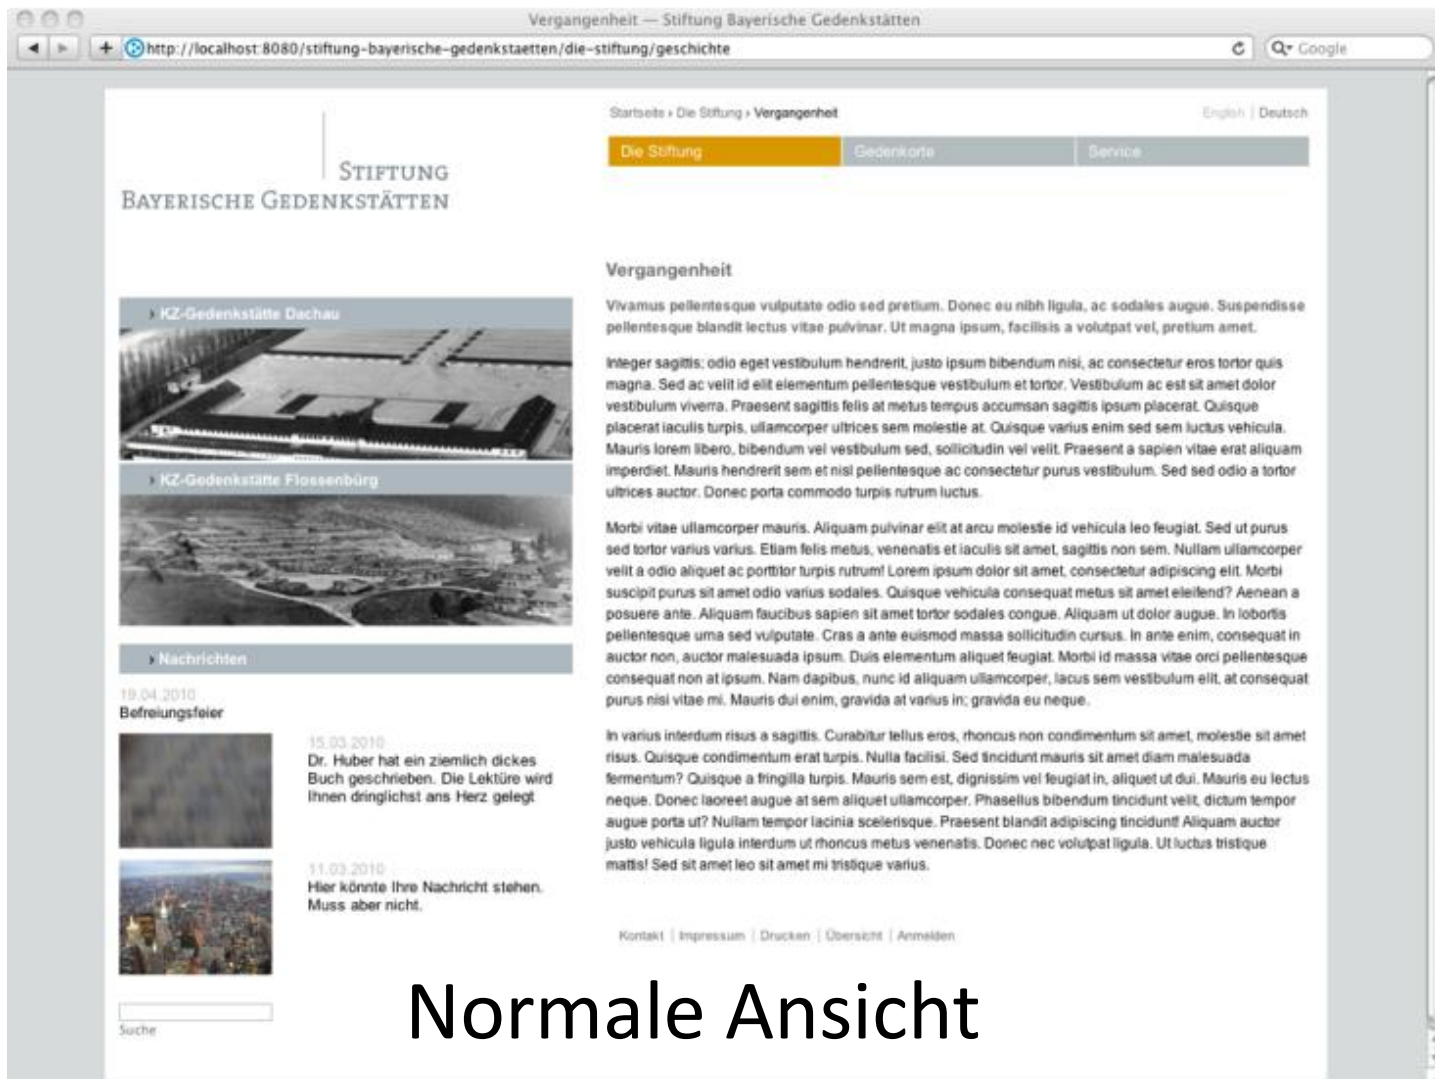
Vergangenheit — Stiftung Bayerische Gedenkstätten

http://localhost:8080/stiftung-bayerische-gedenkstaetten/die-stiftung/geschichte

Google

Stiftung
Bayerische Gedenkstätten

Startseite › Die Stiftung › Vergangenheit

English | Deutsch

Die Stiftung | Gedenkorte | Service

› KZ-Gedenkstätte Dachau

› KZ-Gedenkstätte Flossenbürg

› Nachrichten

19.04.2010
Befreiungsfeier

15.03.2010
Dr. Huber hat ein ziemlich dickes Buch geschrieben. Die Lektüre wird Ihnen dringlichst ans Herz gelegt

11.03.2010
Hier könnte Ihre Nachricht stehen. Muss aber nicht.

Suche

Vergangenheit

Vivamus pellentesque vulputate odio sed pretium. Donec eu nibh ligula, ac sodales augue. Suspendisse pellentesque blandit lectus vitae pulvinar. Ut magna ipsum, facilisis a volutpat vel, pretium amet.

Integer sagittis; odio eget vestibulum hendrerit, justo ipsum bibendum nisi, ac consectetur eros tortor quis magna. Sed ac velit id elit elementum pellentesque vestibulum et tortor. Vestibulum ac est sit amet dolor vestibulum viverra. Praesent sagittis felis at metus tempus accumsan sagittis ipsum placerat. Quisque placerat iaculis turpis, ullamcorper ultrices sem molestie at. Quisque varius enim sed sem luctus vehicula. Mauris lorem libero, bibendum vel vestibulum sed, sollicitudin vel velit. Praesent a sapien vitae erat aliquam imperdiet. Mauris hendrerit sem et nisl pellentesque ac consectetur purus vestibulum. Sed sed odio a tortor ultrices auctor. Donec porta commodo turpis rutrum luctus.

Morbi vitae ullamcorper mauris. Aliquam pulvinar elit at arcu molestie id vehicula leo feugiat. Sed ut purus sed tortor varius varius. Etiam felis metus, venenatis et iaculis sit amet, sagittis non sem. Nullam ullamcorper velit a odio aliquet ac porttitor turpis rutrum! Lorem ipsum dolor sit amet, consectetur adipiscing elit. Morbi suscipit purus sit amet odio varius sodales. Quisque vehicula consequat metus sit amet eleifend? Aenean a posuere ante. Aliquam faucibus sapien sit amet tortor sodales congue. Aliquam ut dolor augue. In lobortis pellentesque urna sed vulputate. Cras a ante euismod massa sollicitudin cursus. In ante enim, consequat in auctor non, auctor malesuada ipsum. Duis elementum aliquet feugiat. Morbi id massa vitae orci pellentesque consequat non at ipsum. Nam dapibus, nunc id aliquam ullamcorper, lacus sem vestibulum elit, at consequat purus nisi vitae mi. Mauris dui enim, gravida at varius in; gravida eu neque.

In varius interdum risus a sagittis. Curabitur tellus eros, rhoncus non condimentum sit amet, molestie sit amet risus. Quisque condimentum erat turpis. Nulla facilisi. Sed tincidunt mauris sit amet diam malesuada fermentum? Quisque a fringilla turpis. Mauris sem est, dignissim vel feugiat in, aliquet ut dui. Mauris eu lectus neque. Donec laoreet augue at sem aliquet ullamcorper. Phasellus bibendum tincidunt velit, dictum tempor augue porta ut? Nullam tempor lacinia scelerisque. Praesent blandit adipiscing tincidunt! Aliquam auctor justo vehicula ligula interdum ut rhoncus metus venenatis. Donec nec volutpat ligula. Ut luctus tristique mattis! Sed sit amet leo sit amet mi tristique varius.

Kontakt | Impressum | Drucken | Übersicht | Anmelden

Normale Ansicht